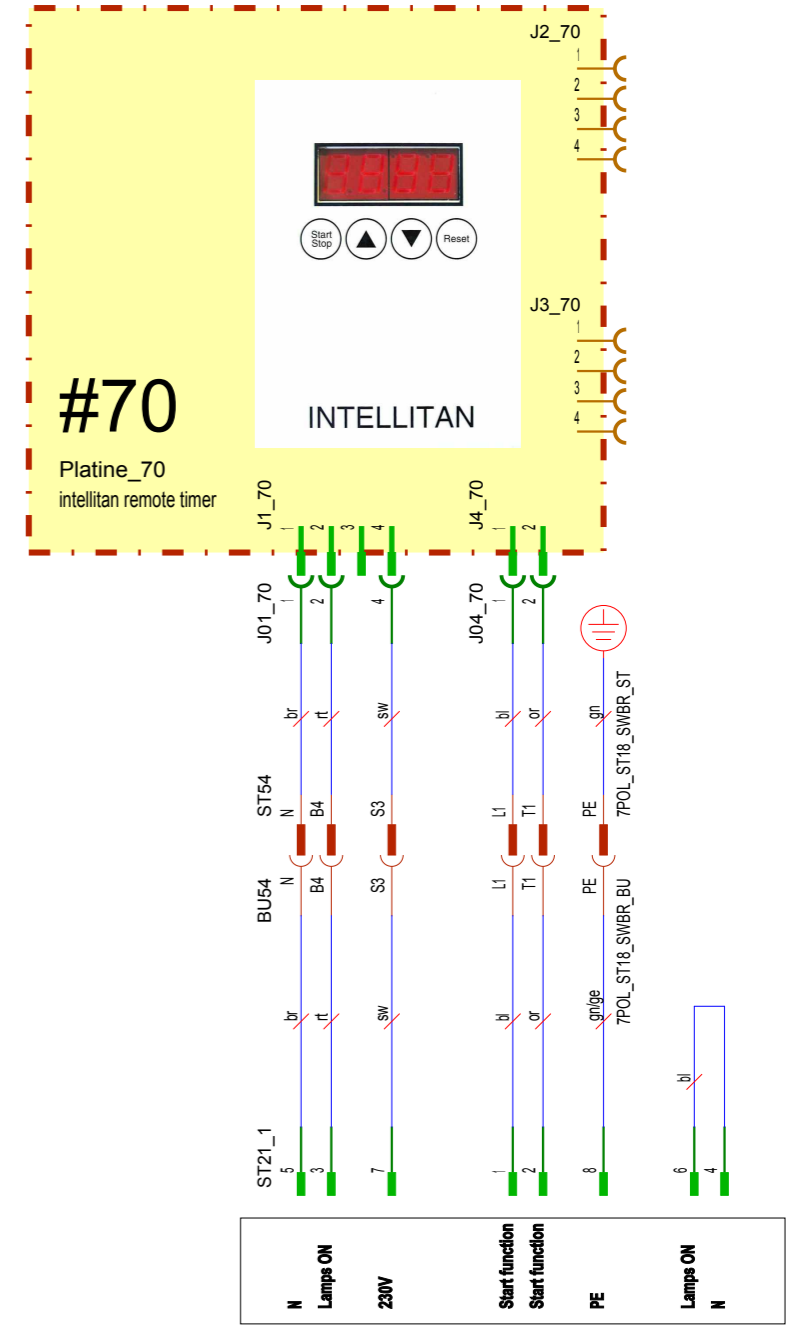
J2_70
1
2
3
4

Start Stop
Reset

J3_70
1
2
3
4

INTELLITAN

#70
Platine_70
intellitan remote timer

J1_70
1 2 3 4

J4_70
1 2

J01_70
1 2 4

J04_70
1 2

br rt sw bl or gn
7POL_ST18_SWBR_ST

ST54
N B4 S3 L1 T1 PE

BU54
N B4 S3 L1 T1 PE
7POL_ST18_SWBR_BU

br rt sw bl or gn/ge

bl

ST21_1
5 3 7 1 2 8 6 4

N
Lamps ON
230V
Start function
Start function
PE
Lamps ON
N